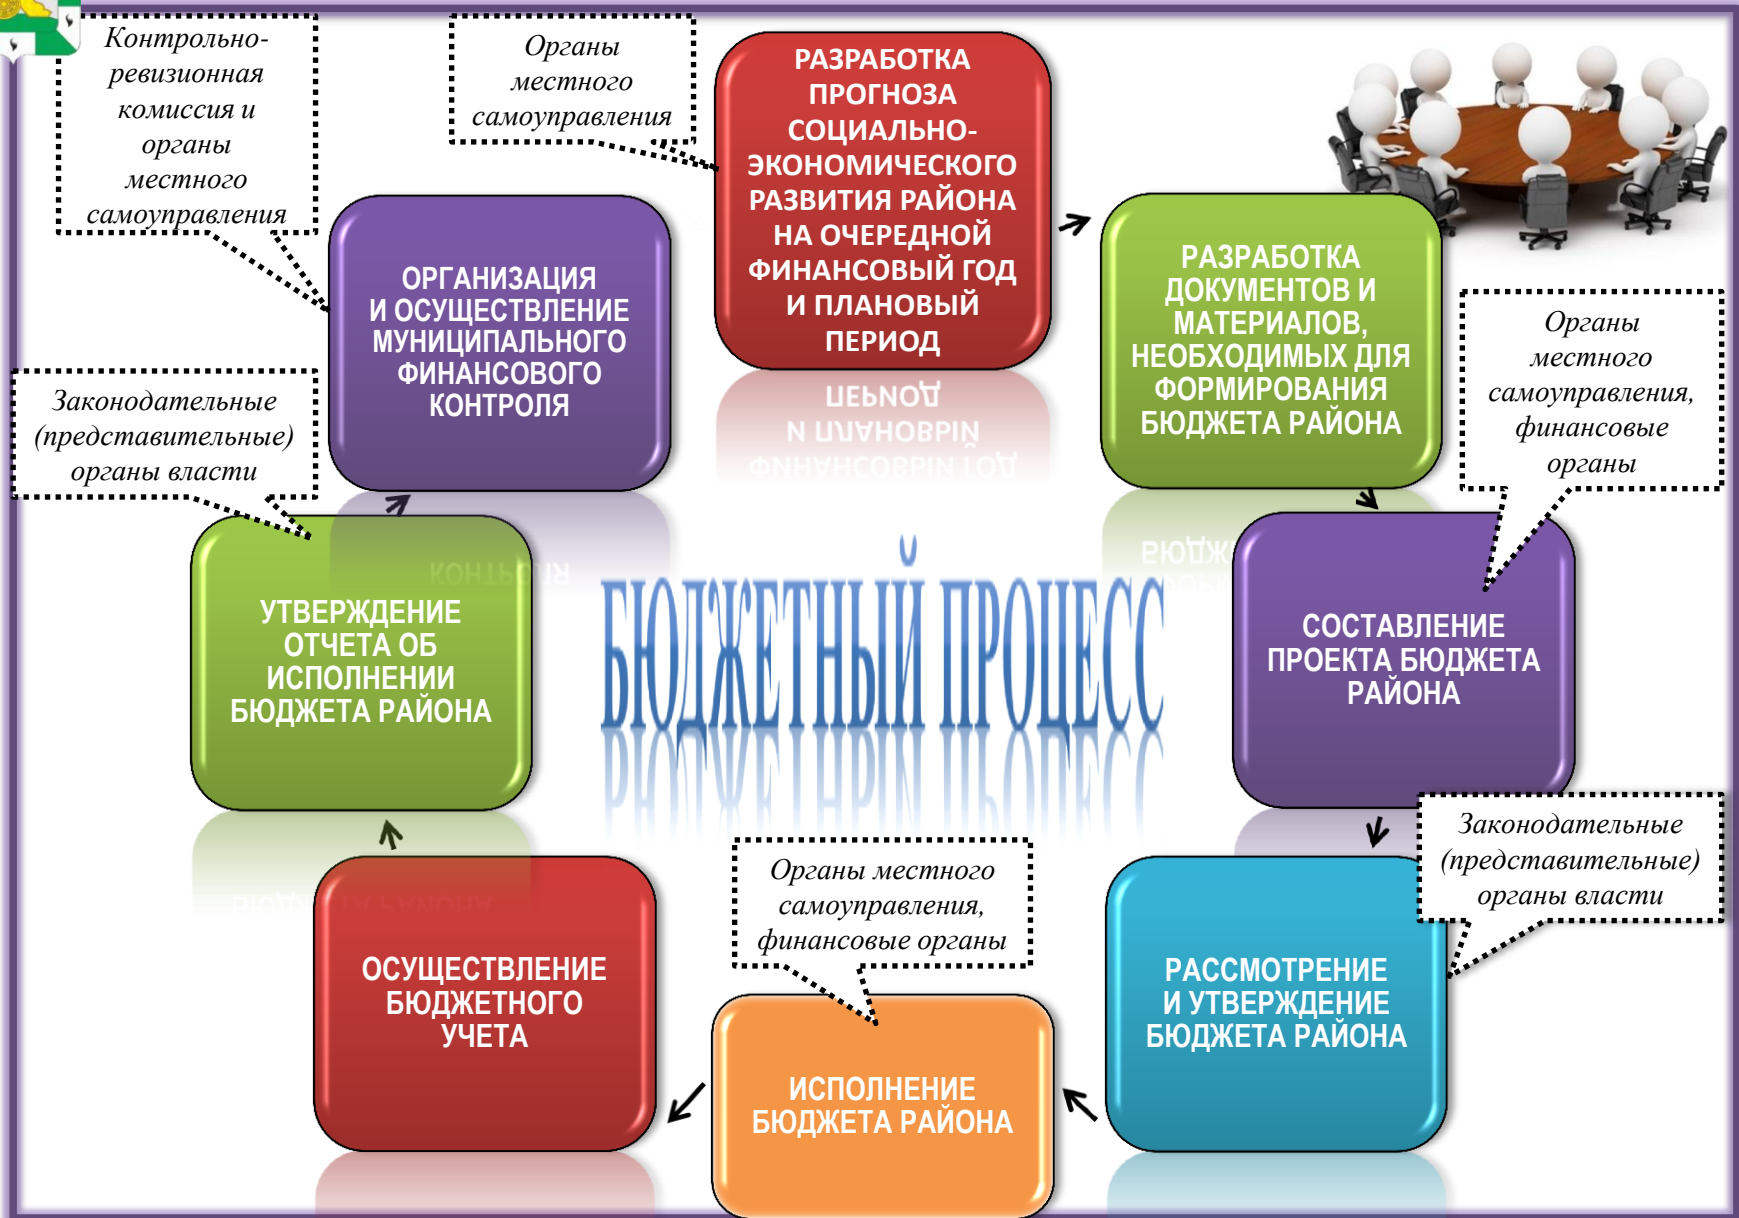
Контрольно-ревизионная комиссия и органы местного самоуправления

Органы местного самоуправления

РАЗРАБОТКА ПРОГНОЗА СОЦИАЛЬНО-ЭКОНОМИЧЕСКОГО РАЗВИТИЯ РАЙОНА НА ОЧЕРЕДНОЙ ФИНАНСОВЫЙ ГОД И ПЛАНОВЫЙ ПЕРИОД

ОРГАНИЗАЦИЯ И ОСУЩЕСТВЛЕНИЕ МУНИЦИПАЛЬНОГО ФИНАНСОВОГО КОНТРОЛЯ

РАЗРАБОТКА ДОКУМЕНТОВ И МАТЕРИАЛОВ, НЕОБХОДИМЫХ ДЛЯ ФОРМИРОВАНИЯ БЮДЖЕТА РАЙОНА

Органы местного самоуправления, финансовые органы

Законодательные (представительные) органы власти

БЮДЖЕТНЫЙ ПРОЦЕСС

УТВЕРЖДЕНИЕ ОТЧЕТА ОБ ИСПОЛНЕНИИ БЮДЖЕТА РАЙОНА

СОСТАВЛЕНИЕ ПРОЕКТА БЮДЖЕТА РАЙОНА

Законодательные (представительные) органы власти

Органы местного самоуправления, финансовые органы

ОСУЩЕСТВЛЕНИЕ БЮДЖЕТНОГО УЧЕТА

РАССМОТРЕНИЕ И УТВЕРЖДЕНИЕ БЮДЖЕТА РАЙОНА

ИСПОЛНЕНИЕ БЮДЖЕТА РАЙОНА